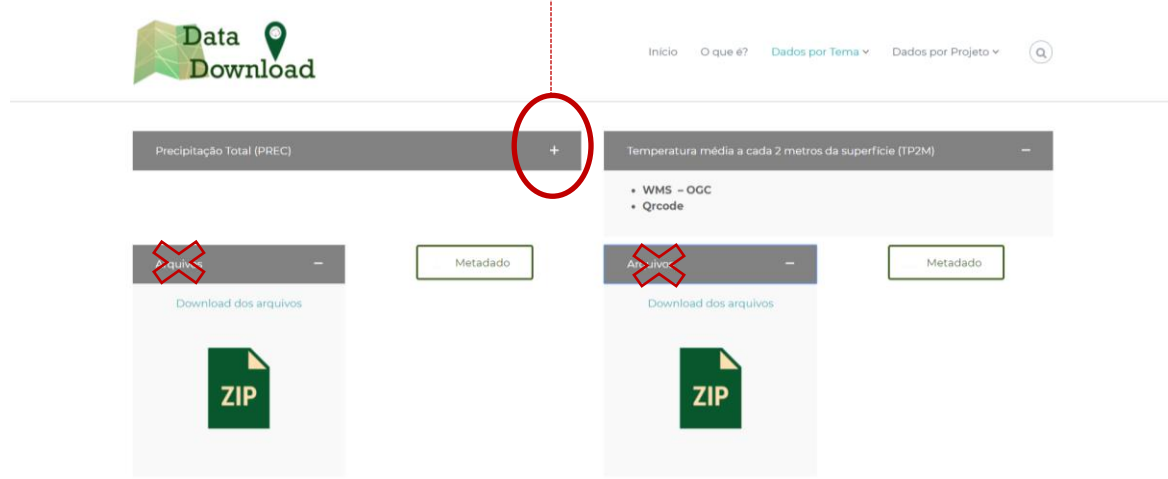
Data Download

Início O que é? Dados por Tema Dados por Projeto

Precipitação Total (PREC) +

Temperatura média a cada 2 metros da superfície (TP2M) –

- WMS – OGC
- Qrcode

Arquivos –

Metadado

Download dos arquivos

ZIP

Arquivos –

Metadado

Download dos arquivos

ZIP